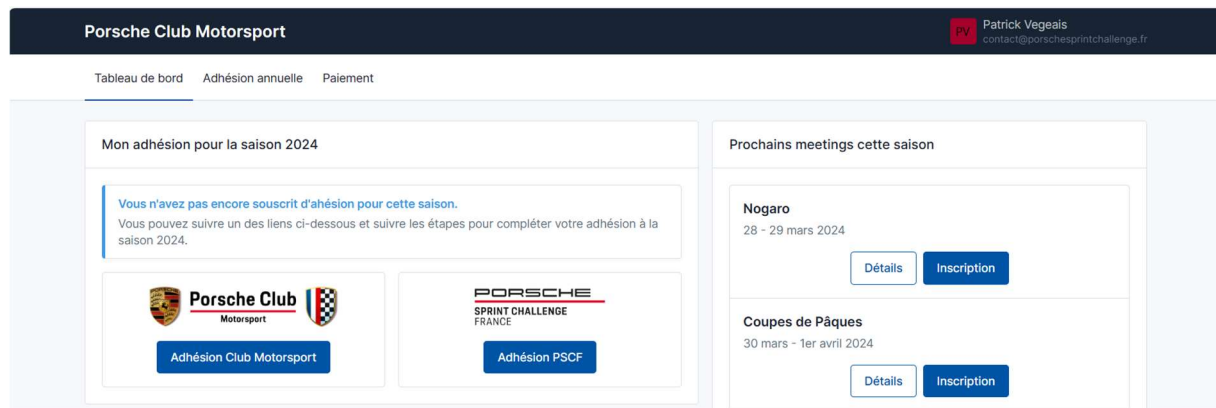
Porsche Club Motorsport

PV Patrick Vegeais
contact@porschesprintchallenge.fr

Tableau de bord Adhésion annuelle Paiement

Mon adhésion pour la saison 2024

Vous n'avez pas encore souscrit d'ahésion pour cette saison.
Vous pouvez suivre un des liens ci-dessous et suivre les étapes pour compléter votre adhésion à la saison 2024.

Porsche Club
Motorsport

Adhésion Club Motorsport

PORSCHE
SPRINT CHALLENGE
FRANCE

Adhésion PSCF

Prochains meetings cette saison

Nogaro
28 - 29 mars 2024
Détails Inscription

Coupes de Pâques
30 mars - 1er avril 2024
Détails Inscription